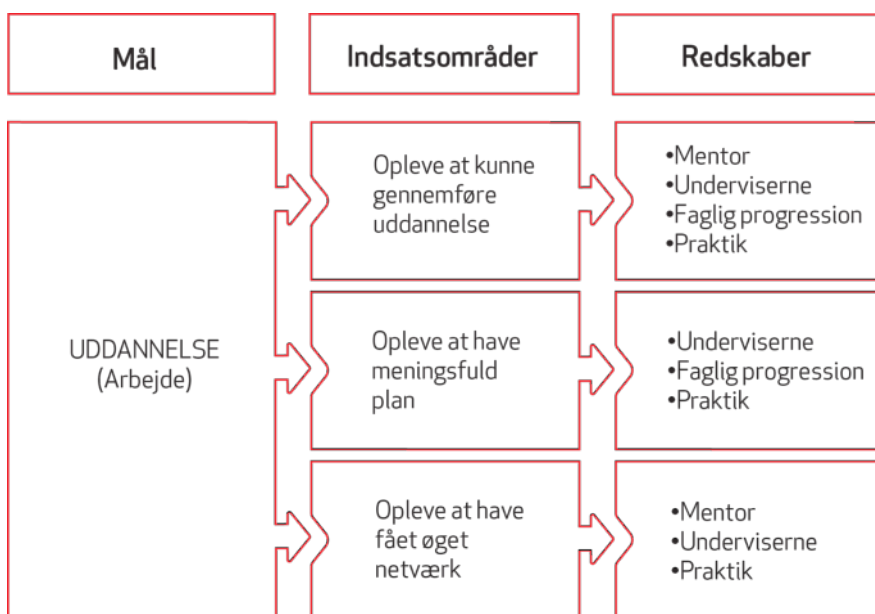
Mål

Indsatsområder

Redskaber

UDDANNELSE
(Arbejde)

Opleve at kunne gennemføre uddannelse

•Mentor
•Underviserne
•Faglig progression
•Praktik

Opleve at have meningsfuld plan

•Underviserne
•Faglig progression
•Praktik

Opleve at have fået øget netværk

•Mentor
•Underviserne
•Praktik